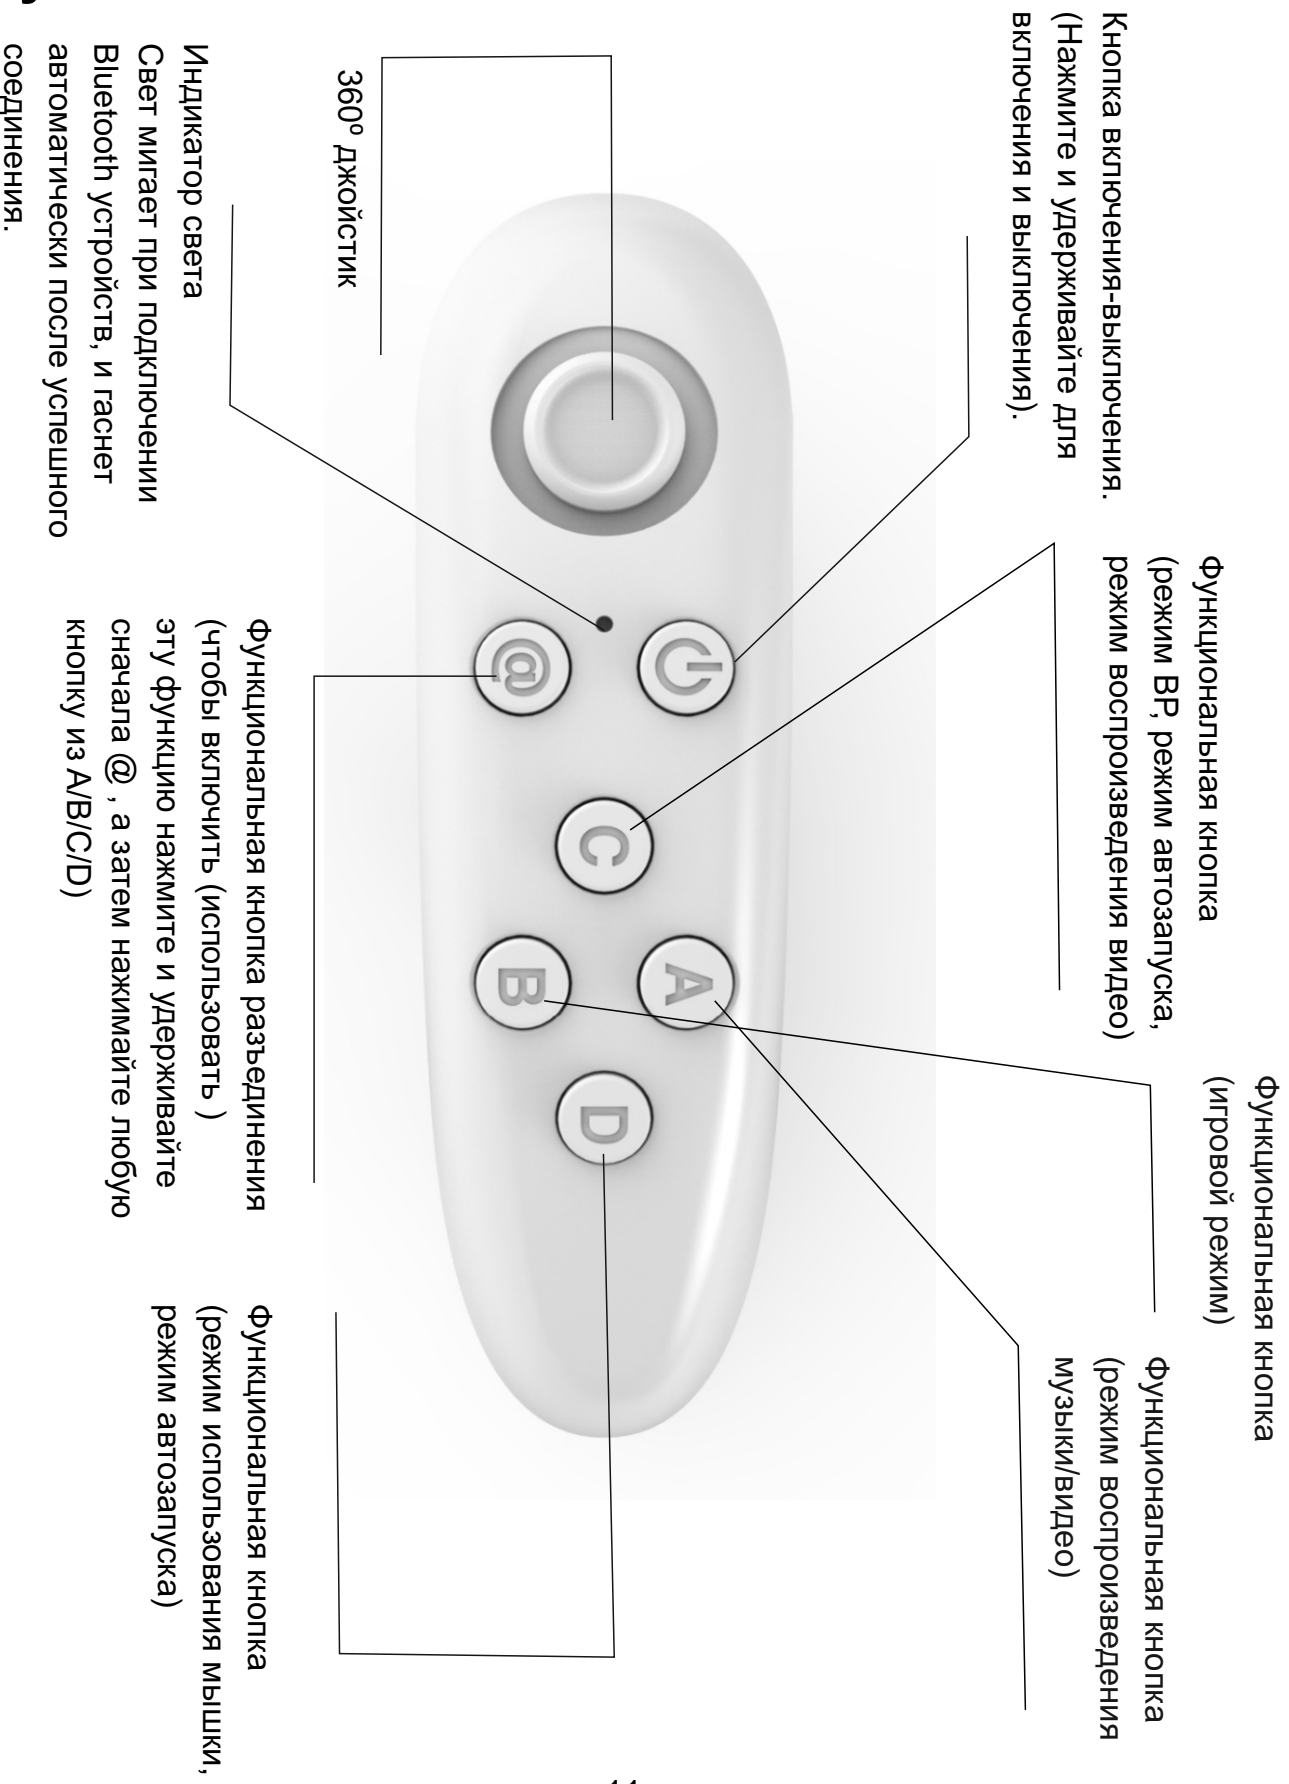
Кнопка включения-выключения. (Нажмите и удерживайте для включения и выключения).

360° джойстик

Индикатор света
Свет мигает при подключении Bluetooth устройств, и гаснет автоматически после успешного соединения.

Функциональная кнопка
(режим ВР, режим автозапуска, режим воспроизведения видео)

Функциональная кнопка разъединения (чтобы включить (использовать ) эту функцию нажмите и удерживайте сначала @ , а затем нажимайте любую кнопку из A/B/C/D)

Функциональная кнопка
(игровой режим)

Функциональная кнопка
(режим воспроизведения музыки/видео)

Функциональная кнопка
(режим использования мышки, режим автозапуска)

C
A
B
D
@

11